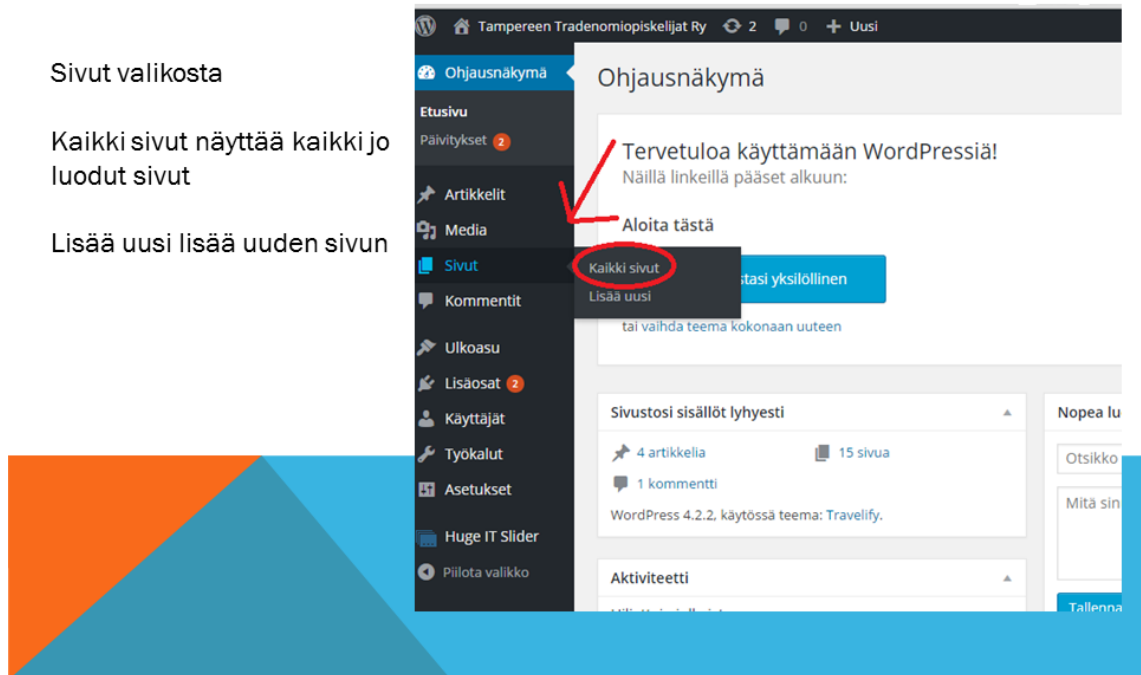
Sivut valikosta

Kaikki sivut näyttää kaikki jo luodut sivut

Lisää uusi lisää uuden sivun

Tampereen Tradenomiopiskelijat Ry 2 0 Uusi

Ohjausnäkymä
Etusivu
Päivitykset 2
Artikkelit
Media
Sivut
Kommentit
Ulkoasu
Lisäosat 2
Käyttäjät
Työkalut
Asetukset
Huge IT Slider
Piilota valikko

Kaikki sivut
Lisää uusi

Ohjausnäkymä

Tervetuloa käyttämään WordPressiä!
Näillä linkeillä pääset alkuun:

Aloita tästä

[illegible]stasi yksilöllinen

tai vaihda teema kokonaan uuteen

Sivustosi sisällöt lyhyesti
4 artikkelia
15 sivua
1 kommentti
WordPress 4.2.2, käytössä teema: Travelify.

Aktiviteetti

Nopea lu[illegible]
Otsikko
Mitä sin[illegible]
Tallenna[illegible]